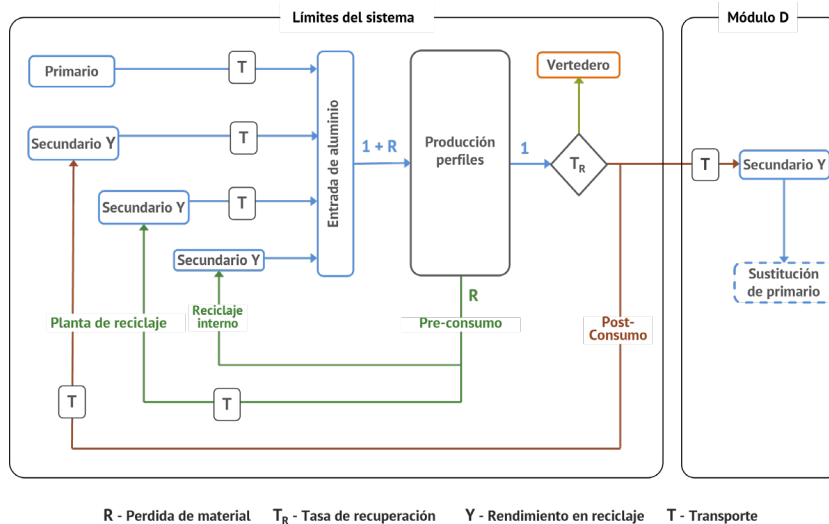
Límites del sistema

Módulo D

Primario

T

Secundario Y

T

Secundario Y

T

Secundario Y

Entrada de aluminio

1 + R

Producción perfiles

1

Vertedero

$T_R$

T

Secundario Y

Sustitución de primario

R

Planta de reciclaje

Reciclaje interno

Pre-consumo

Post-Consumo

T

T

R - Perdida de material   $T_R$ - Tasa de recuperación   Y - Rendimiento en reciclaje   T - Transporte